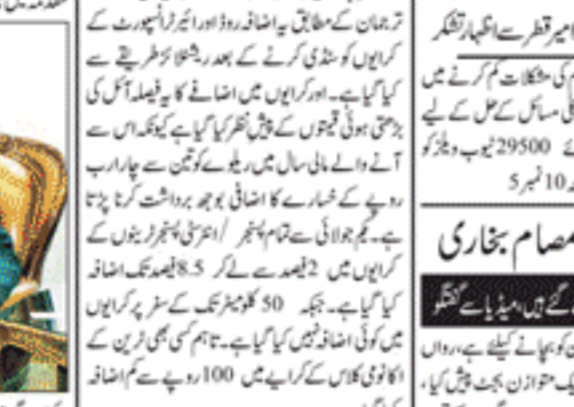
ترجمان کے مطابق یہ اضافہ روڈ اور ایئر ٹرانسپورٹ کے کرایوں کو سٹڈی کرنے کے بعد ریشنلائز طریقے سے کیا گیا ہے۔ اور کرایوں میں اضافے کا یہ فیصلہ آئل کی بڑھتی ہوئی قیمتوں کے پیش نظر کیا گیا ہے کیونکہ اس سے آنے والے مالی سال میں ریلوے کو تین سے چار ارب روپے کے خسارے کا اضافی بوجھ برداشت کرنا پڑتا ہے۔ یکم جولائی سے تمام ایکسپریس/انٹر سٹی پسنجر ٹرینوں کے کرایوں میں 2 فیصد سے لے کر 8.5 فیصد تک اضافہ کیا گیا ہے۔ جبکہ 50 کلومیٹر تک کے سفر پر کرایوں میں کوئی اضافہ نہیں کیا گیا ہے۔ تاہم کسی بھی ٹرین کے اکانومی کلاس کے کرایے میں 100 روپے سے کم اضافہ

امیر قطر سے اظہار تشکر
کی مشکلات کم کرنے میں
لی مسائل کے حل کے لیے
ے 29500 ٹیوب ویلز کو
ر 10 نمبر 5

صمصام بخاری
گئے ہیں میڈیا سے گفتگو
ن کو بچانے کیلئے ہے، رواں
یک متوازن بجٹ پیش کیا،